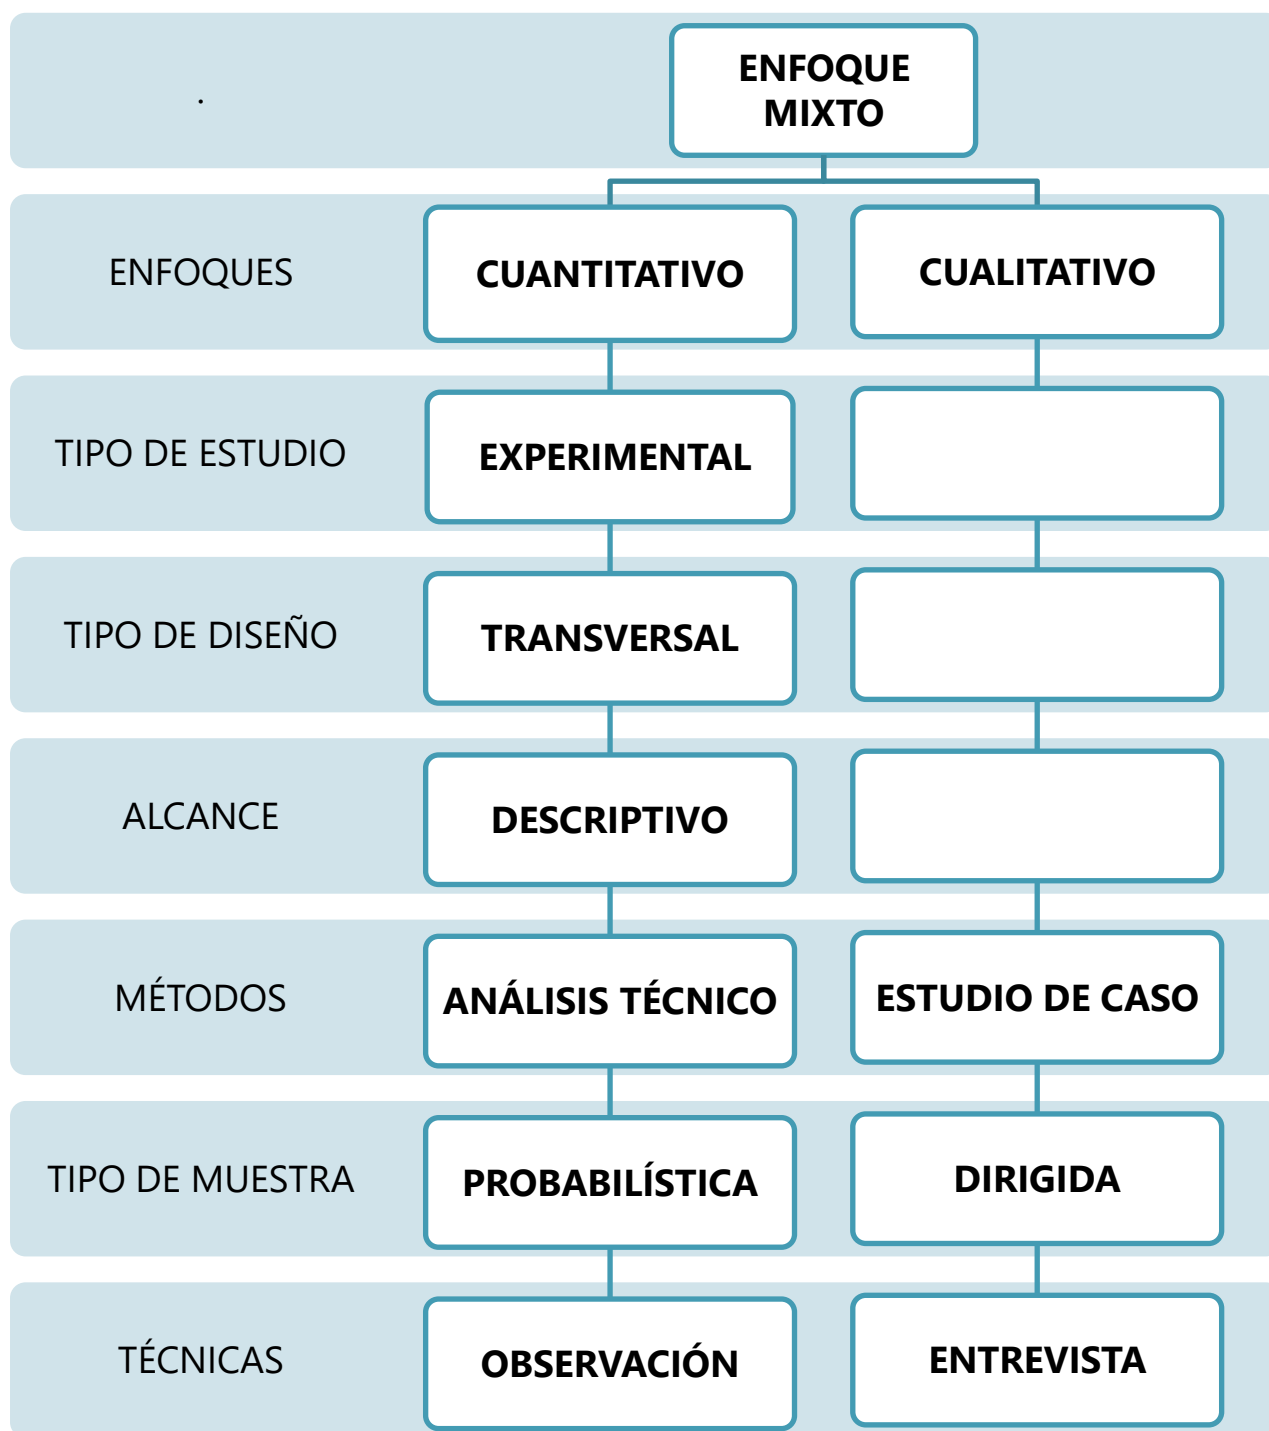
ENFOQUE MIXTO

| | | |
|---|---|---|
| ENFOQUES | CUANTITATIVO | CUALITATIVO |
| TIPO DE ESTUDIO | EXPERIMENTAL | |
| TIPO DE DISEÑO | TRANSVERSAL | |
| ALCANCE | DESCRIPTIVO | |
| MÉTODOS | ANÁLISIS TÉCNICO | ESTUDIO DE CASO |
| TIPO DE MUESTRA | PROBABILÍSTICA | DIRIGIDA |
| TÉCNICAS | OBSERVACIÓN | ENTREVISTA |